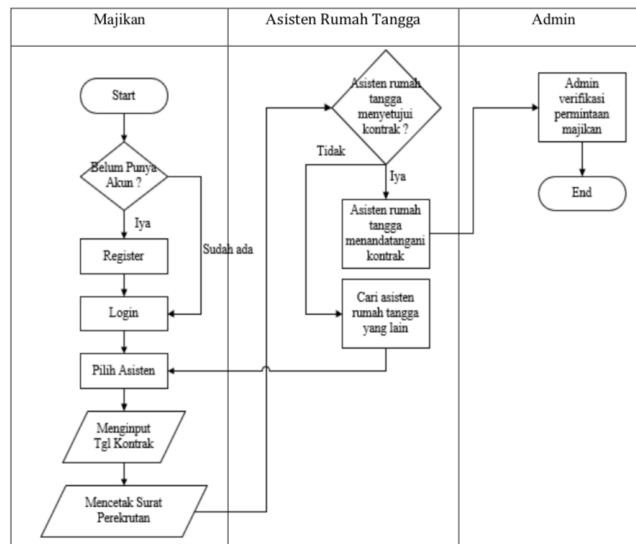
| Majikan | Asisten Rumah Tangga | Admin |
|---|---|---|

Start

Belum Punya Akun ?

Iya

Sudah ada

Register

Login

Pilih Asisten

Menginput Tgl Kontrak

Mencetak Surat Perekrutan

Asisten rumah tangga menyetujui kontrak ?

Tidak

Iya

Asisten rumah tangga menandatangani kontrak

Cari asisten rumah tangga yang lain

Admin verifikasi permintaan majikan

End